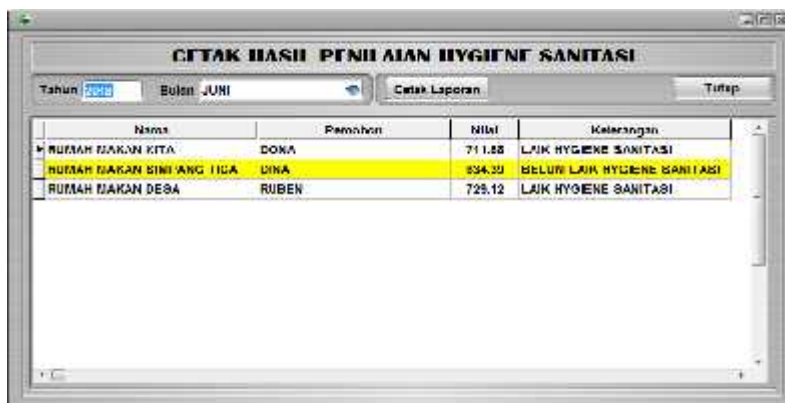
CETAK HASIL PENILAIAN HYGIENE SANITASI

Tahun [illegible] Bulan JUNI

Cetak Laporan

Tutup

| Nama | Pemohon | Nilai | Keterangan |
|---|---|---|---|
| RUMAH MAKAN KITA | DONA | 711.88 | LAIK HYGIENE SANITASI |
| RUMAH MAKAN SIMPANG TIGA | DINA | 634.39 | BELUM LAIK HYGIENE SANITASI |
| RUMAH MAKAN DESA | RUBEN | 729.12 | LAIK HYGIENE SANITASI |